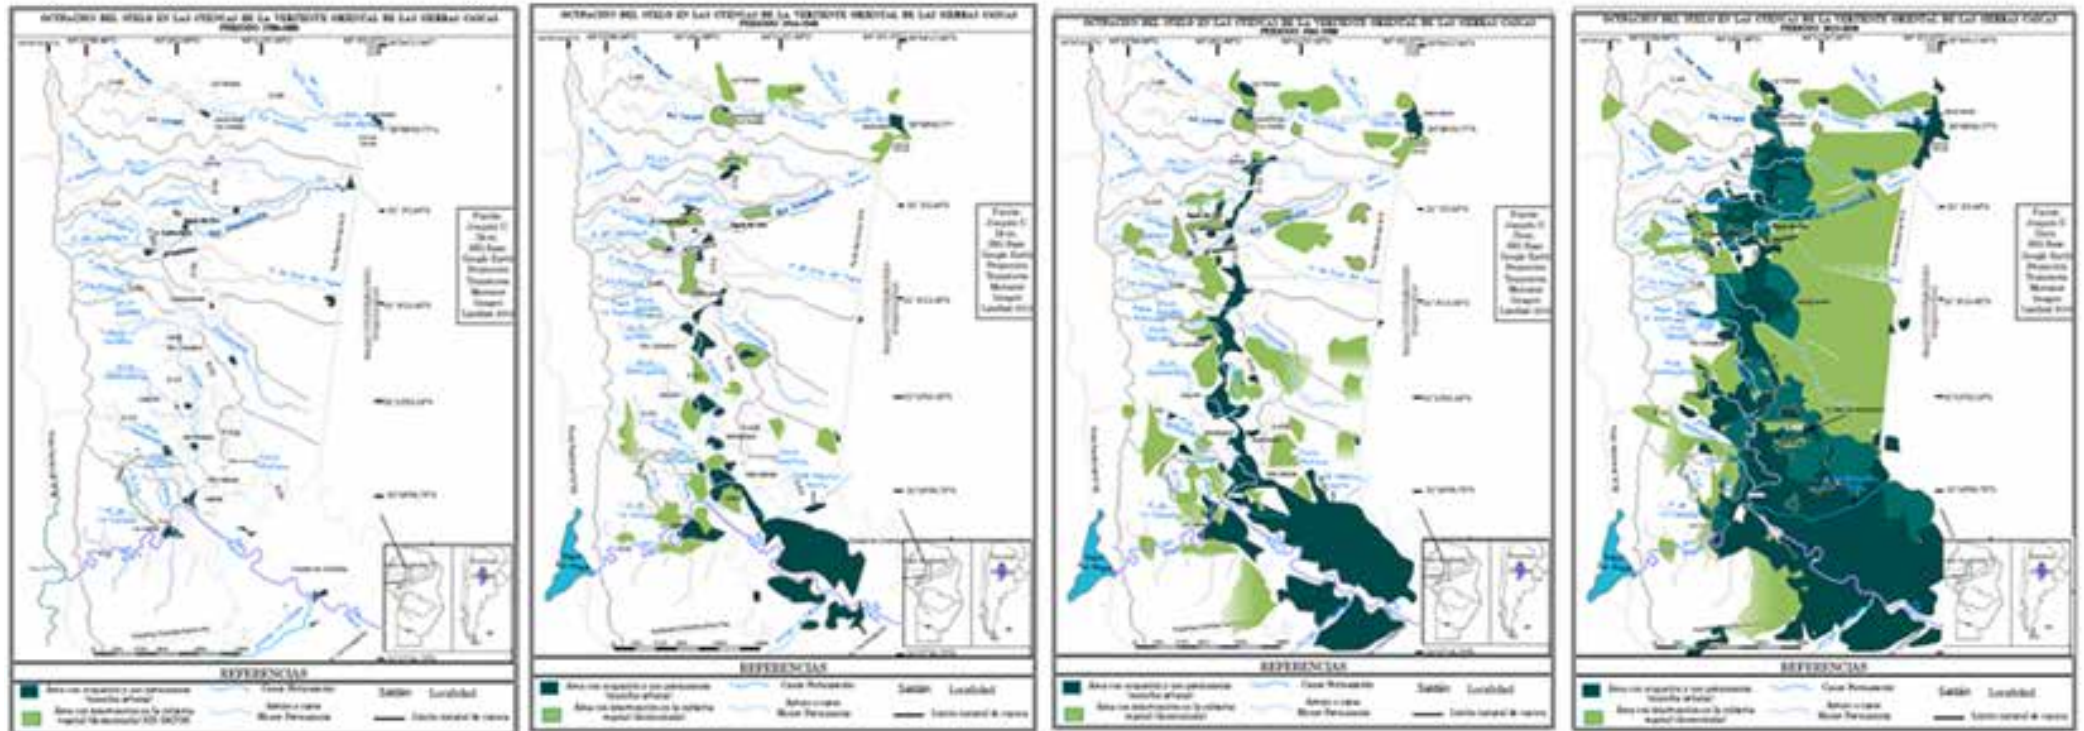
OCUPACION DEL SUELO EN LAS CUENCAS DE LA VERTIENTE ORIENTAL DE LAS SIERRAS CHICAS
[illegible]

REFERENCIAS
Área con ocupación y uso permanente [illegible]
Área con intervención en la cobertura vegetal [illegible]
Curso Permanente
Arroyo o curso Menor Permanente
Saldán Localidad
Límite natural de cuenca

OCUPACION DEL SUELO EN LAS CUENCAS DE LA VERTIENTE ORIENTAL DE LAS SIERRAS CHICAS
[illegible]

REFERENCIAS
Área con ocupación y uso permanente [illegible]
Área con intervención en la cobertura vegetal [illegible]
Curso Permanente
Arroyo o curso Menor Permanente
Saldán Localidad
Límite natural de cuenca

OCUPACION DEL SUELO EN LAS CUENCAS DE LA VERTIENTE ORIENTAL DE LAS SIERRAS CHICAS
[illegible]

REFERENCIAS
Área con ocupación y uso permanente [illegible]
Área con intervención en la cobertura vegetal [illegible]
Curso Permanente
Arroyo o curso Menor Permanente
Saldán Localidad
Límite natural de cuenca

OCUPACION DEL SUELO EN LAS CUENCAS DE LA VERTIENTE ORIENTAL DE LAS SIERRAS CHICAS
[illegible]

REFERENCIAS
Área con ocupación y uso permanente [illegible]
Área con intervención en la cobertura vegetal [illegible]
Curso Permanente
Arroyo o curso Menor Permanente
Saldán Localidad
Límite natural de cuenca